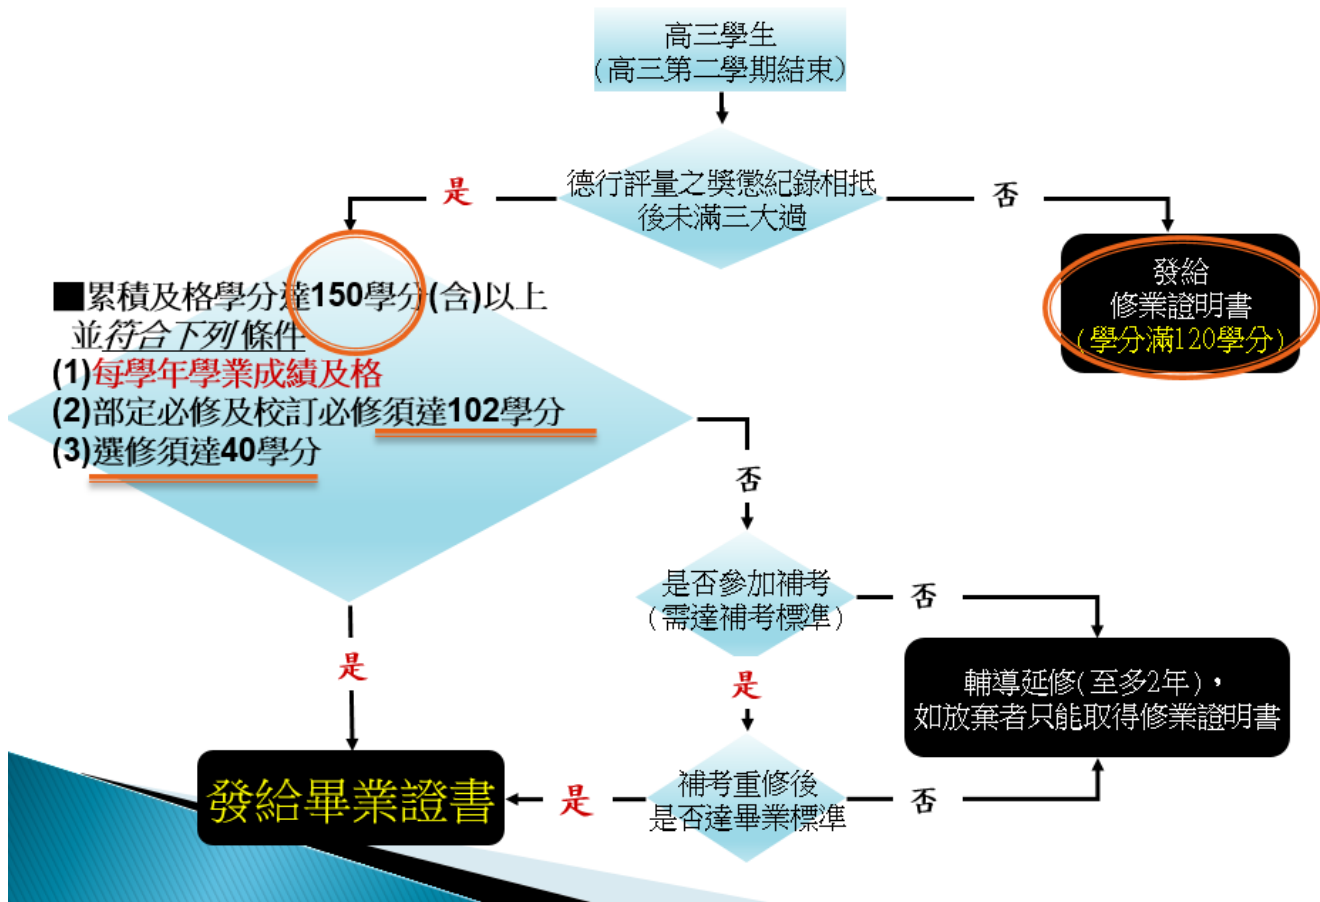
高三學生
（高三第二學期結束）

德行評量之獎懲紀錄相抵後未滿三大過

是

否

發給
修業證明書
（學分滿120學分）

■累積及格學分達150學分(含)以上
並符合下列條件
(1)每學年學業成績及格
(2)部定必修及校訂必修須達102學分
(3)選修須達40學分

否

是否參加補考
（需達補考標準）

否

輔導延修(至多2年)，
如放棄者只能取得修業證明書

是

是

發給畢業證書

是

補考重修後
是否達畢業標準

否